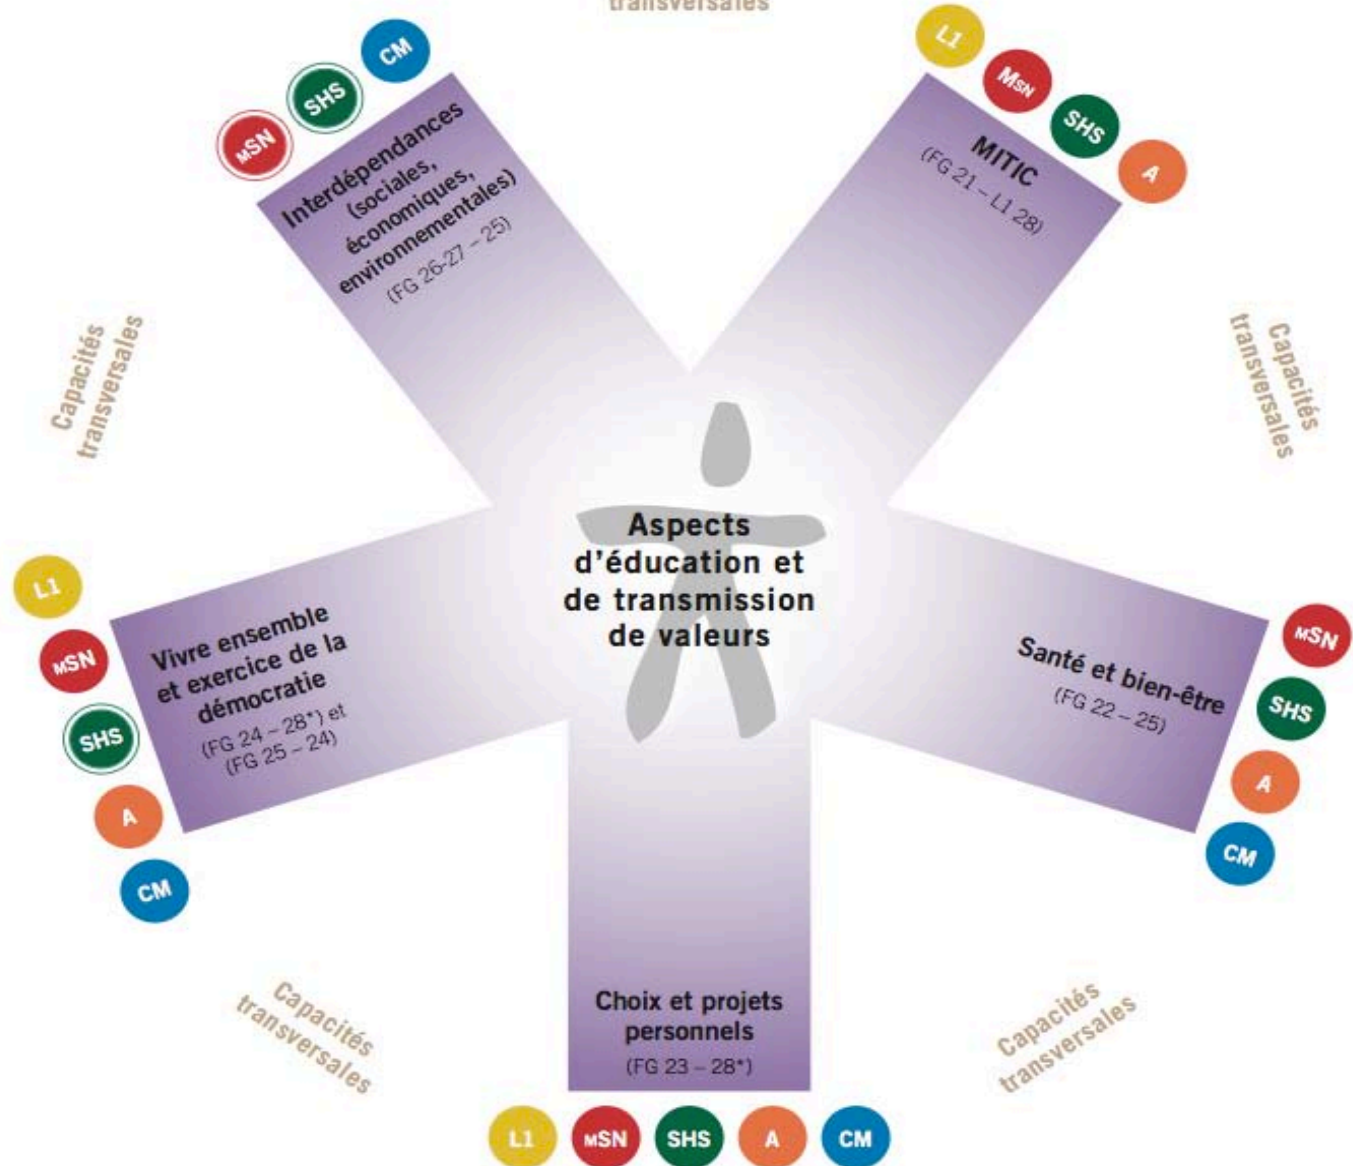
transversales

CM
SHS
MSN

Interdépendances (sociales, économiques, environnementales) (FG 26-27 – 25)

L1
MSN
SHS
A

MITIC (FG 21 – L1 28)

Capacités transversales

Capacités transversales

Aspects d'éducation et de transmission de valeurs

L1
MSN
SHS
A
CM

Vivre ensemble et exercice de la démocratie (FG 24 – 28*) et (FG 25 – 24)

Santé et bien-être (FG 22 – 25)

MSN
SHS
A
CM

Capacités transversales

Choix et projets personnels (FG 23 – 28*)

Capacités transversales

L1
MSN
SHS
A
CM